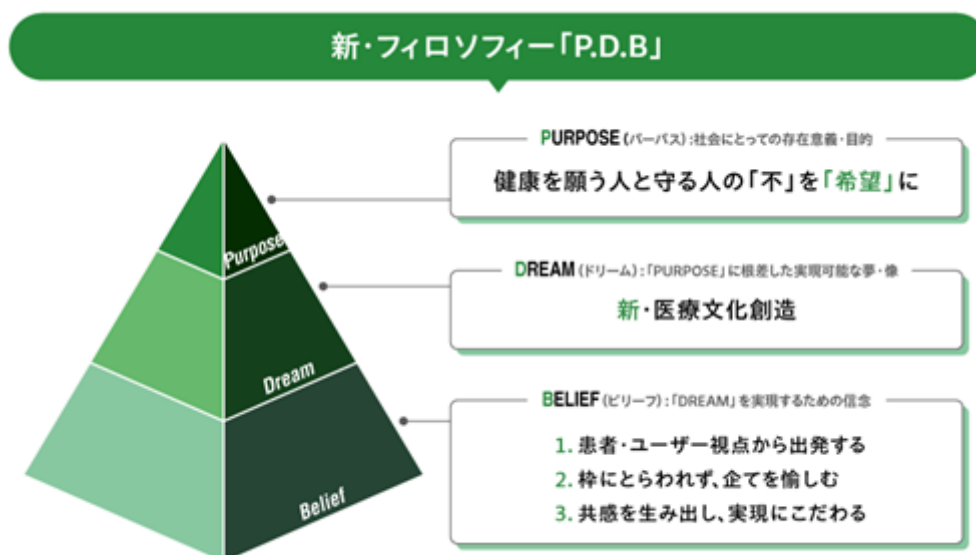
新・フィロソフィー「P.D.B」

Purpose

Dream

Belief

PURPOSE (パーパス):社会にとっての存在意義・目的

健康を願う人と守る人の「不」を「希望」に

DREAM (ドリーム):「PURPOSE」に根差した実現可能な夢・像

新・医療文化創造

BELIEF (ビリーフ):「DREAM」を実現するための信念

1. 患者・ユーザー視点から出発する
2. 枠にとらわれず、企てを愉しむ
3. 共感を生み出し、実現にこだわる